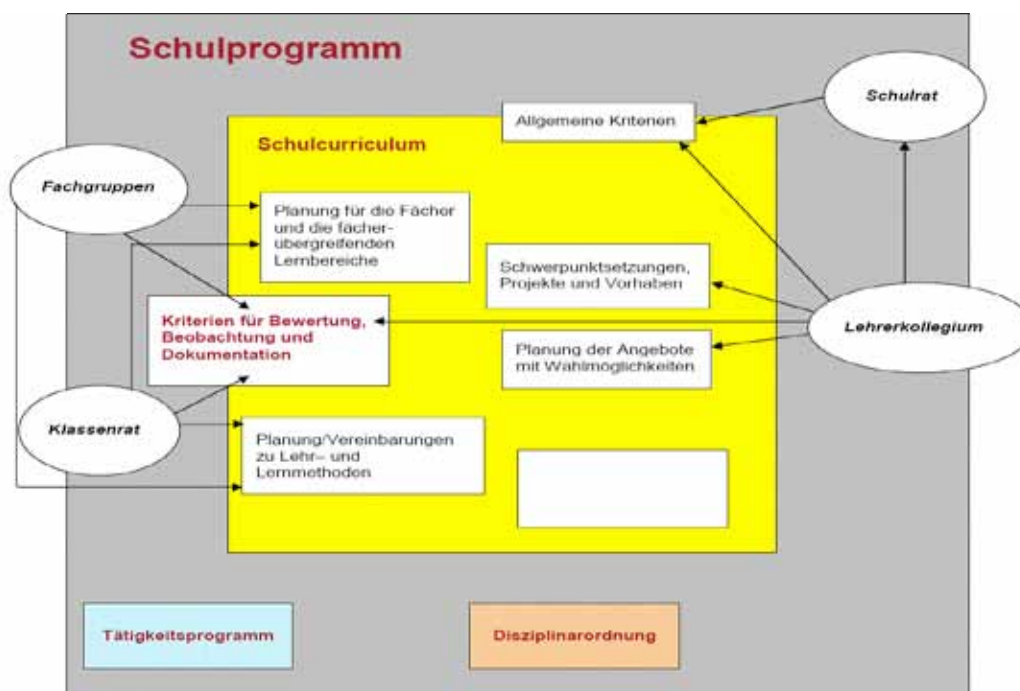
Schulprogramm

Schulrat

Allgemeine Kriterien

Schulcurriculum

Fachgruppen

Planung für die Fächer und die fächerübergreifenden Lernbereiche

Schwerpunktsetzungen, Projekte und Vorhaben

Kriterien für Bewertung, Beobachtung und Dokumentation

Lehrerkollegium

Planung der Angebote mit Wahlmöglichkeiten

Klassenrat

Planung/Vereinbarungen zu Lehr– und Lernmethoden

Tätigkeitsprogramm

Disziplinarordnung